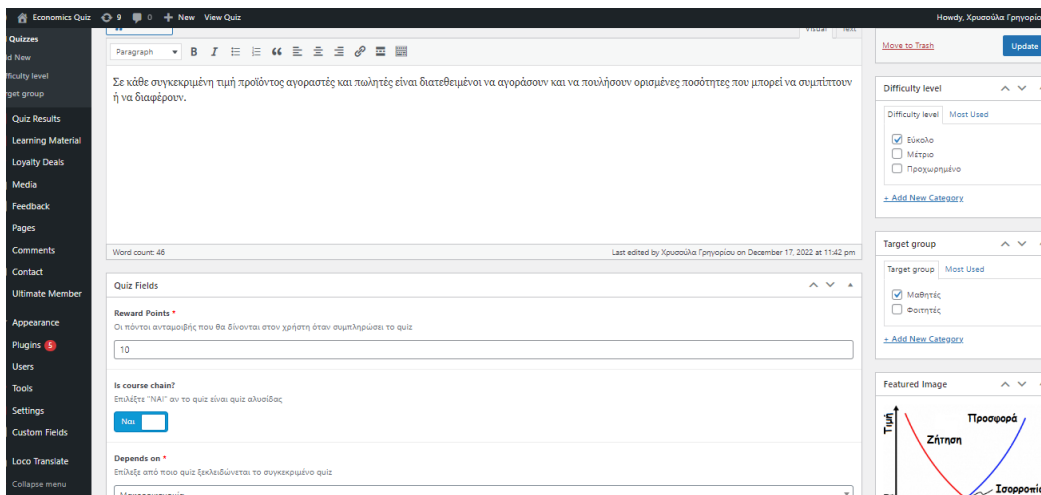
Economics Quiz 9 0 + New View Quiz

Howdy, Χρυσούλα Γρηγορίο

Quizzes
ld New
fficulty level
rget group
Quiz Results
Learning Material
Loyalty Deals
Media
Feedback
Pages
Comments
Contact
Ultimate Member
Appearance
Plugins 5
Users
Tools
Settings
Custom Fields
Loco Translate
Collapse menu

Visual Text

Paragraph

Σε κάθε συγκεκριμένη τιμή προϊόντος αγοραστές και πωλητές είναι διατεθειμένοι να αγοράσουν και να πουλήσουν ορισμένες ποσότητες που μπορεί να συμπίπτουν ή να διαφέρουν.

Word count: 46

Last edited by Χρυσούλα Γρηγορίου on December 17, 2022 at 11:42 pm

Quiz Fields

Reward Points *
Οι πόντοι ανταμοιβής που θα δίνονται στον χρήστη όταν συμπληρώσει το quiz

10

Is course chain?
Επιλέξτε "ΝΑΙ" αν το quiz είναι quiz αλυσίδας

Ναι

Depends on *
Επιλέξε από ποιο quiz ξεκλειδώνεται το συγκεκριμένο quiz

Move to Trash

Update

Difficulty level

Difficulty level Most Used

Εύκολο
Μέτριο
Προχωρημένο

+ Add New Category

Target group

Target group Most Used

Μαθητές
Φοιτητές

+ Add New Category

Featured Image

Τιμή
Προσφορά
Ζήτηση
Ισορροπί